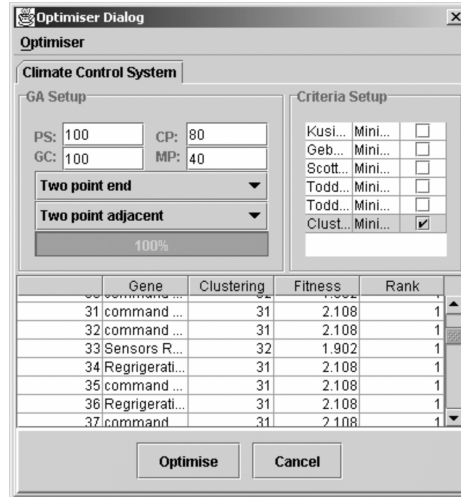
Optimiser Dialog

Optimiser

Climate Control System

GA Setup

PS: 100 CP: 80
GC: 100 MP: 40

Two point end

Two point adjacent

100%

Criteria Setup

| | | |
|---|---|---|
| Kusi... | Mini... | ☐ |
| Geb... | Mini... | ☐ |
| Scott... | Mini... | ☐ |
| Todd... | Mini... | ☐ |
| Todd... | Mini... | ☐ |
| Clust... | Mini... | ☑ |

| | Gene | Clustering | Fitness | Rank |
|---|---|---|---|---|
| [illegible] | command ... | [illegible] | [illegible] | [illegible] |
| 31 | command ... | 31 | 2.108 | 1 |
| 32 | command ... | 31 | 2.108 | 1 |
| 33 | Sensors R... | 32 | 1.902 | 1 |
| 34 | Regrigerati... | 31 | 2.108 | 1 |
| 35 | command ... | 31 | 2.108 | 1 |
| 36 | Regrigerati... | 31 | 2.108 | 1 |
| 37 | command | 31 | 2.108 | 1 |

Optimise Cancel